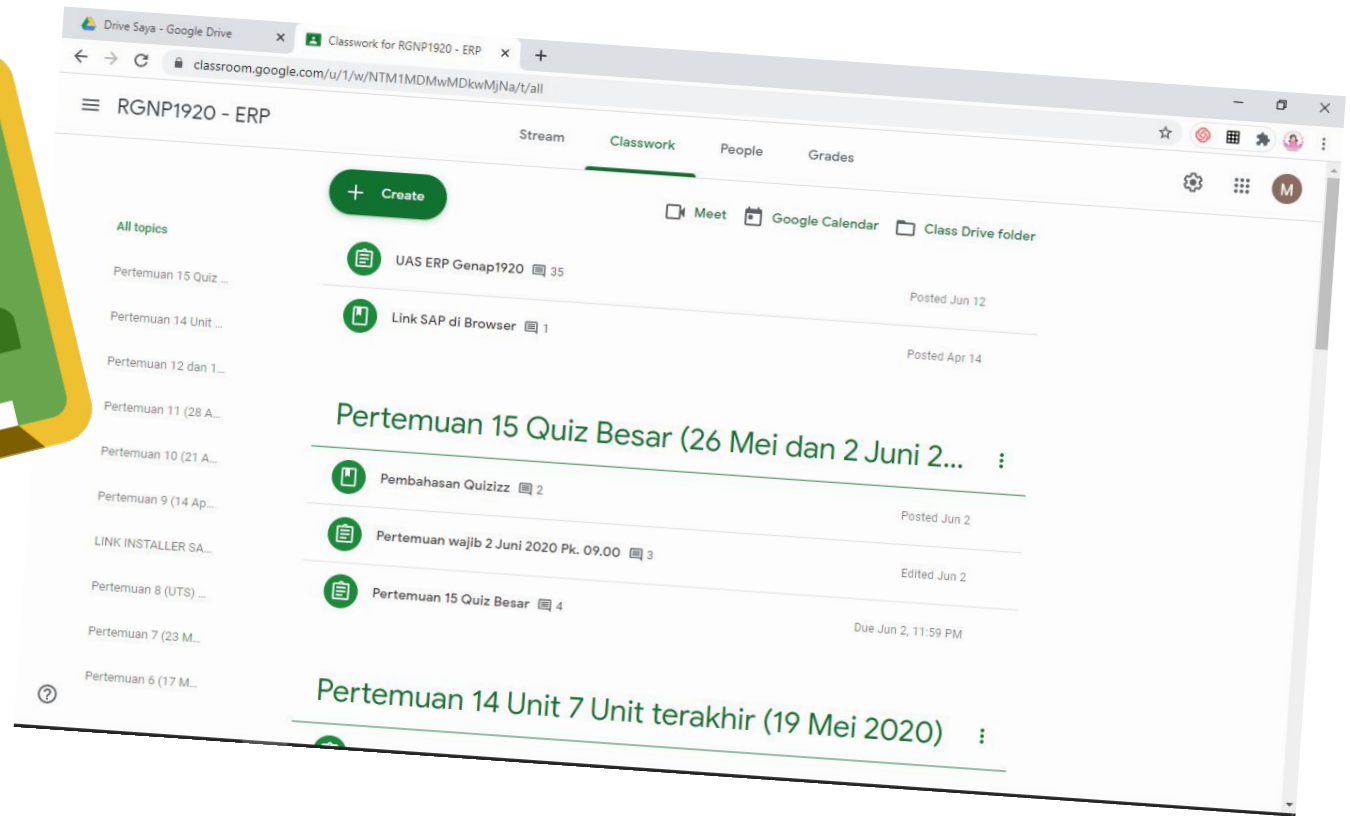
Drive Saya - Google Drive
Classwork for RGNP1920 - ERP
classroom.google.com/u/1/w/NTM1MDMwMDkwMjNa/t/all

RGNP1920 - ERP

Stream Classwork People Grades

Create

Meet Google Calendar Class Drive folder

All topics
Pertemuan 15 Quiz ...
Pertemuan 14 Unit ...
Pertemuan 12 dan 1...
Pertemuan 11 (28 A...
Pertemuan 10 (21 A...
Pertemuan 9 (14 Ap...
LINK INSTALLER SA...
Pertemuan 8 (UTS) ...
Pertemuan 7 (23 M...
Pertemuan 6 (17 M...

UAS ERP Genap1920 35
Posted Jun 12
Link SAP di Browser 1
Posted Apr 14

Pertemuan 15 Quiz Besar (26 Mei dan 2 Juni 2...

Pembahasan Quizizz 2
Posted Jun 2
Pertemuan wajib 2 Juni 2020 Pk. 09.00 3
Edited Jun 2
Pertemuan 15 Quiz Besar 4
Due Jun 2, 11:59 PM

Pertemuan 14 Unit 7 Unit terakhir (19 Mei 2020)

M
?